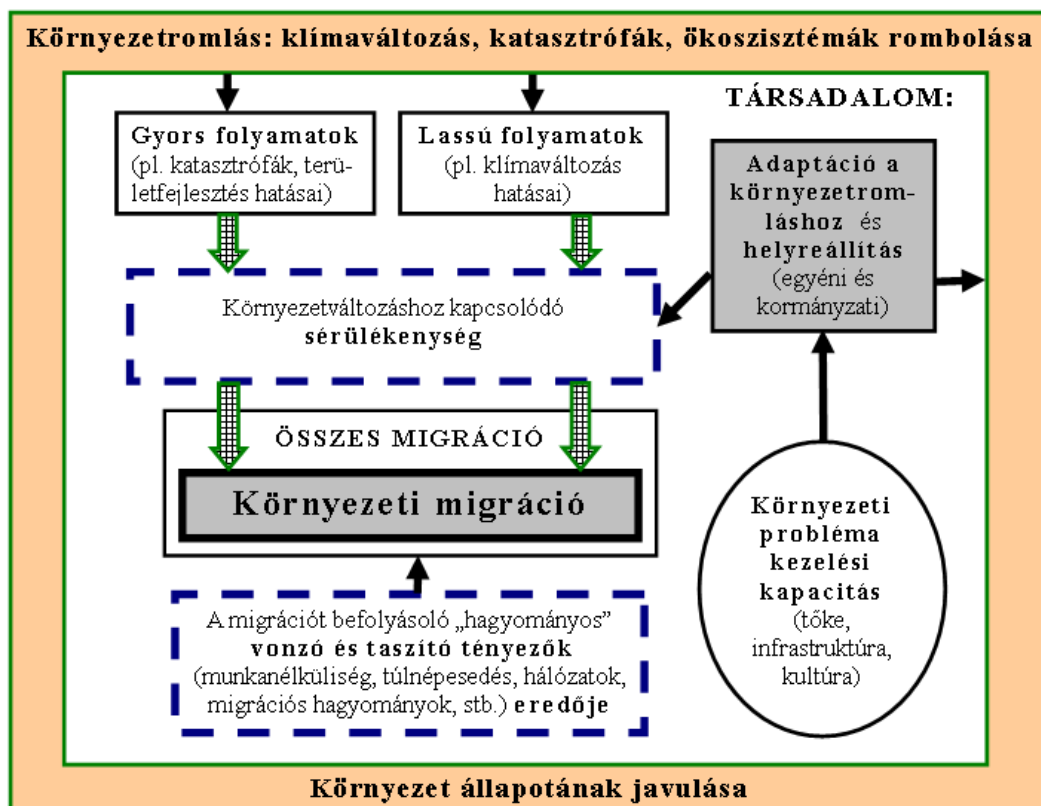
Környezetromlás: klímaváltozás, katasztrófák, ökoszisztémák rombolása

TÁRSADALOM:

Gyors folyamatok (pl. katasztrófák, területfejlesztés hatásai)

Lassú folyamatok (pl. klímaváltozás hatásai)

Adaptáció a környezetromláshoz és helyreállítás (egyéni és kormányzati)

Környezetváltozáshoz kapcsolódó sérülékenység

ÖSSZES MIGRÁCIÓ

Környezeti migráció

Környezeti probléma kezelési kapacitás (tőke, infrastruktúra, kultúra)

A migrációt befolyásoló „hagyományos" vonzó és taszító tényezők (munkanélküliség, túlnépesedés, hálózatok, migrációs hagyományok, stb.) eredője

Környezet állapotának javulása